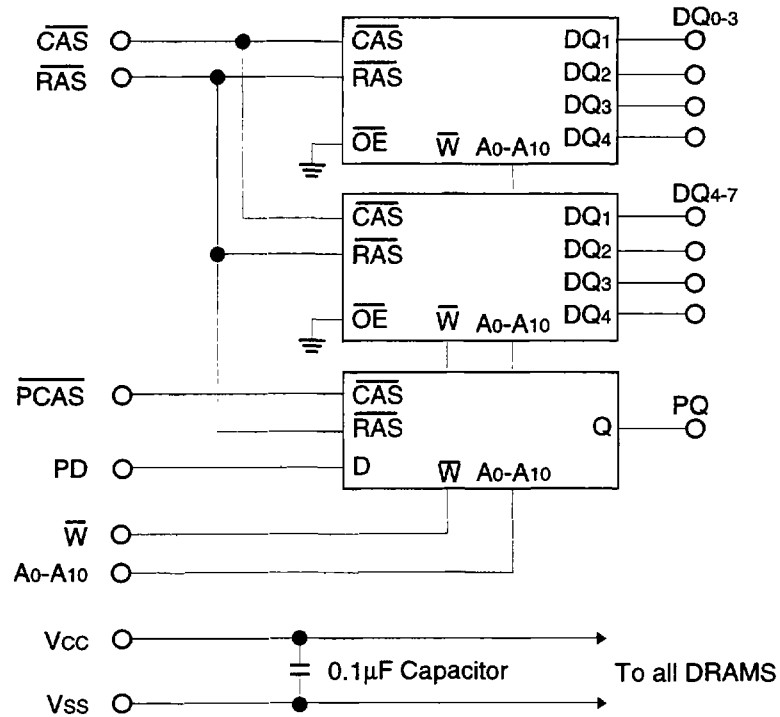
$\overline{CAS}$
$\overline{RAS}$
$\overline{CAS}$
$\overline{RAS}$
$\overline{OE}$
$\overline{W}$
$A_0$-$A_{10}$
DQ$_{0\text{-}3}$
DQ$_1$
DQ$_2$
DQ$_3$
DQ$_4$

$\overline{CAS}$
$\overline{RAS}$
$\overline{OE}$
$\overline{W}$
$A_0$-$A_{10}$
DQ$_{4\text{-}7}$
DQ$_1$
DQ$_2$
DQ$_3$
DQ$_4$

$\overline{PCAS}$
$\overline{CAS}$
$\overline{RAS}$
PD
D
$\overline{W}$
$A_0$-$A_{10}$
Q
PQ

$\overline{W}$
$A_0$-$A_{10}$

$V_{CC}$
$V_{SS}$
0.1$\mu$F Capacitor
To all DRAMS